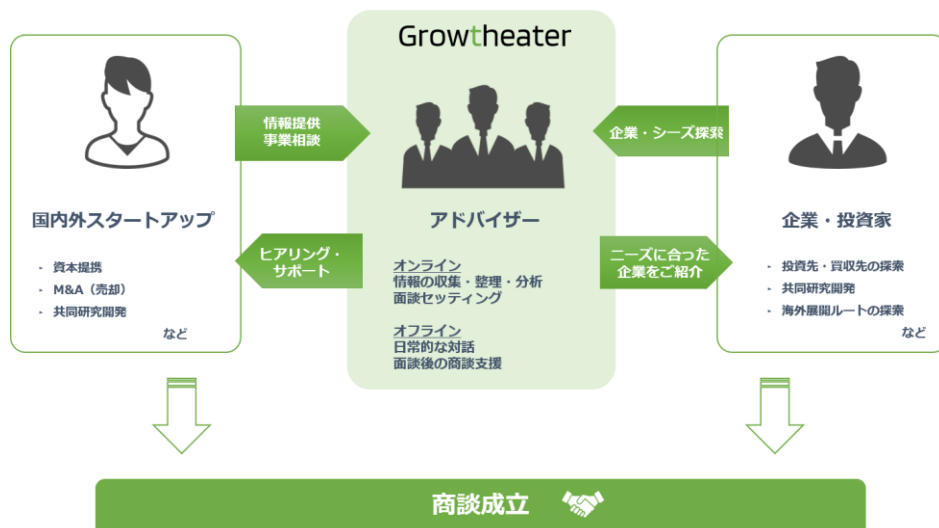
Growtheater

情報提供
事業相談

企業・シーズ探索

国内外スタートアップ

・資本提携
・M&A（売却）
・共同研究開発
など

アドバイザー

企業・投資家

ヒアリング・
サポート

ニーズに合った
企業をご紹介

オンライン
情報の収集・整理・分析
面談セッティング

オフライン
日常的な対話
面談後の商談支援

・投資先・買収先の探索
・共同研究開発
・海外展開ルートの探索
など

商談成立